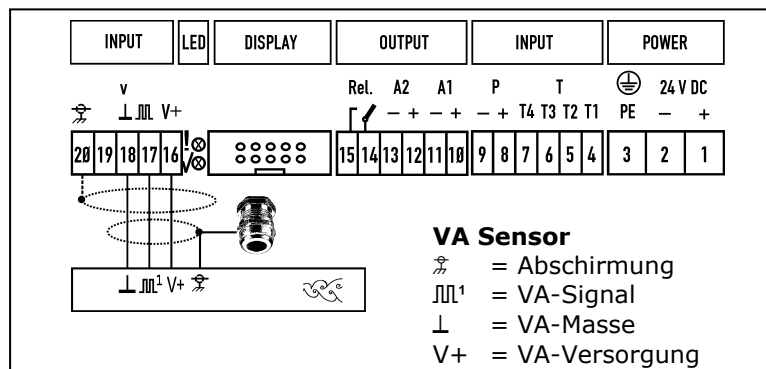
INPUT | LED | DISPLAY | OUTPUT | INPUT | POWER

V
⊥ ⎍ V+

Rel. A2 A1 P T
− + − + − + T4 T3 T2 T1 PE − +
24 V DC

20 19 18 17 16 15 14 13 12 11 10 9 8 7 6 5 4 3 2 1

⊥ ⎍¹ V+

**VA Sensor**
= Abschirmung
⎍¹ = VA-Signal
⊥ = VA-Masse
V+ = VA-Versorgung